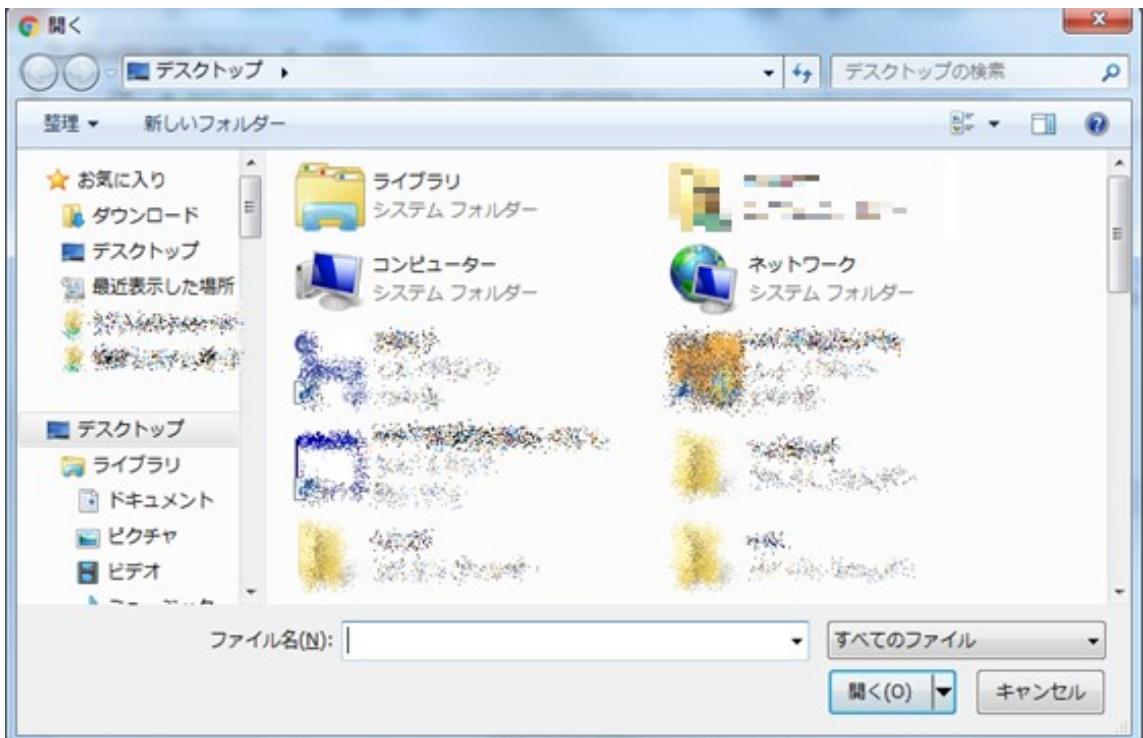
開く

デスクトップ ▸

デスクトップの検索

整理 ▾ 新しいフォルダー

お気に入り
ダウンロード
デスクトップ
最近表示した場所
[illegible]
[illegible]

デスクトップ
ライブラリ
ドキュメント
ピクチャ
ビデオ
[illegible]

ライブラリ
システム フォルダー

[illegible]
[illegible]

コンピューター
システム フォルダー

ネットワーク
システム フォルダー

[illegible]

ファイル名(N):

すべてのファイル

開く(O)

キャンセル